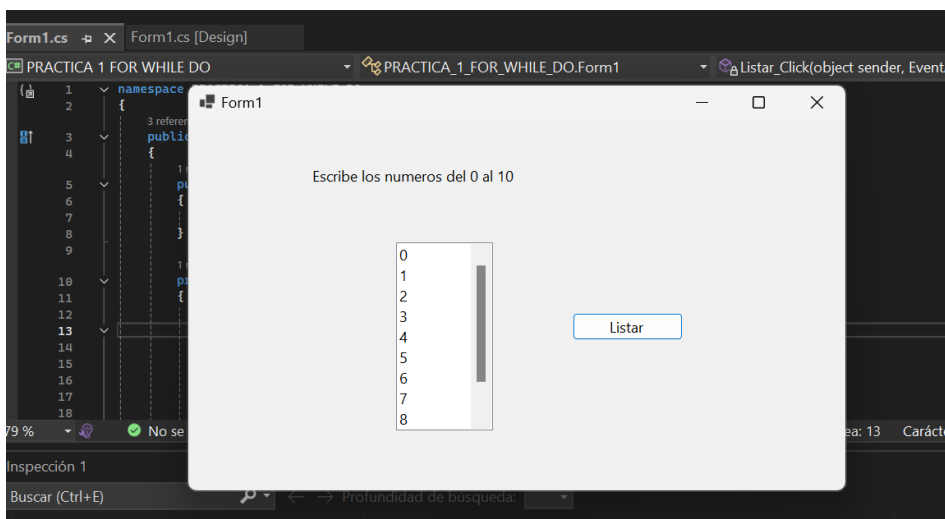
Form1.cs ✕ Form1.cs [Design]

PRACTICA 1 FOR WHILE DO
PRACTICA_1_FOR_WHILE_DO.Form1
Listar_Click(object sender, Event

1 namespace
2 {
3 references
3 public
4 {
5 pu
6 {
7
8 }
9
10 pr
11 {
12
13
14
15
16
17
18

79 %
No se
ea: 13
Caráct

Inspección 1
Buscar (Ctrl+E)
Profundidad de búsqueda:

Form1

Escribe los numeros del 0 al 10

0
1
2
3
4
5
6
7
8

Listar